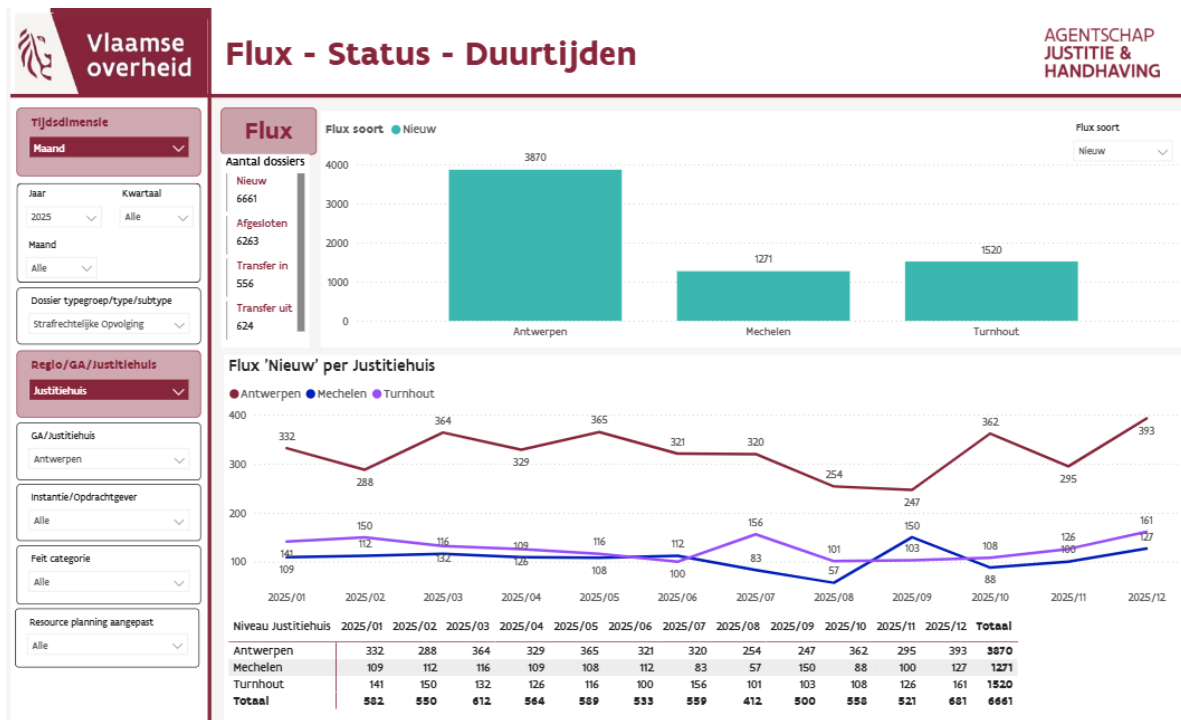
Vlaamse overheid

Flux - Status - Duurtijden

AGENTSCHAP JUSTITIE & HANDHAVING

Tijdsdimensie
Maand

Jaar
2025
Kwartaal
Alle
Maand
Alle

Dossier typegroep/type/subtype
Strafrechtelijke Opvolging

Regio/GA/Justitiehuis
Justitiehuis

GA/Justitiehuis
Antwerpen

Instantie/Opdrachtgever
Alle

Feit categorie
Alle

Resource planning aangepast
Alle

Flux

Aantal dossiers
Nieuw
6661
Afgesloten
6263
Transfer in
556
Transfer uit
624

Flux soort ● Nieuw

Flux soort
Nieuw

4000
3000
2000
1000
0
3870
1271
1520
Antwerpen
Mechelen
Turnhout

Flux 'Nieuw' per Justitiehuis

● Antwerpen ● Mechelen ● Turnhout

400
300
200
100
332 288 364 329 365 321 320 254 247 362 295 393
150 116 116 112 156 101 103 108 126 161
141 112 132 109 126 108 100 83 57 150 88 100 127
109
2025/01 2025/02 2025/03 2025/04 2025/05 2025/06 2025/07 2025/08 2025/09 2025/10 2025/11 2025/12

| Niveau Justitiehuis | 2025/01 | 2025/02 | 2025/03 | 2025/04 | 2025/05 | 2025/06 | 2025/07 | 2025/08 | 2025/09 | 2025/10 | 2025/11 | 2025/12 | Totaal |
|---|---|---|---|---|---|---|---|---|---|---|---|---|---|
| Antwerpen | 332 | 288 | 364 | 329 | 365 | 321 | 320 | 254 | 247 | 362 | 295 | 393 | 3870 |
| Mechelen | 109 | 112 | 116 | 109 | 108 | 112 | 83 | 57 | 150 | 88 | 100 | 127 | 1271 |
| Turnhout | 141 | 150 | 132 | 126 | 116 | 100 | 156 | 101 | 103 | 108 | 126 | 161 | 1520 |
| Totaal | 582 | 550 | 612 | 564 | 589 | 533 | 559 | 412 | 500 | 558 | 521 | 681 | 6661 |